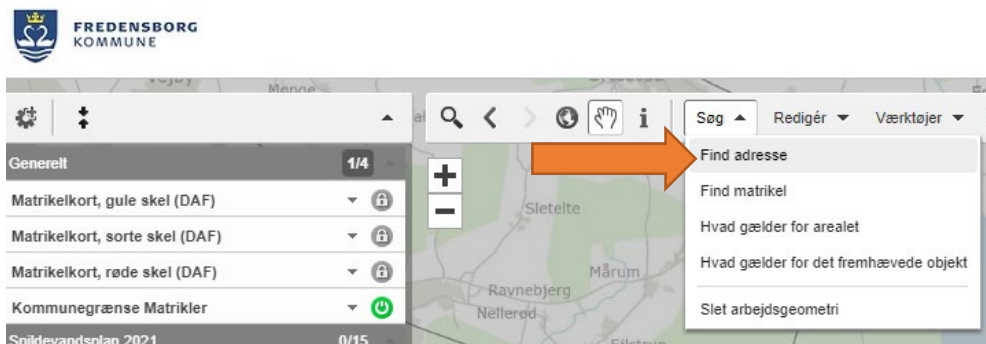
FREDENSBORG
KOMMUNE

Vejby
Mønge

Generelt 1/4

Matrikelkort, gule skel (DAF)

Matrikelkort, sorte skel (DAF)

Matrikelkort, røde skel (DAF)

Kommunegrænse Matrikler

Spildevandsplan 2021 0/15

i

Søg

Redigér

Værktøjer

Find adresse

Find matrikel

Hvad gælder for arealet

Hvad gælder for det fremhævede objekt

Slet arbejdsgeometri

+
−

Sletelte

Mårum

Ravnebjerg

Nellerød

Ellstrup